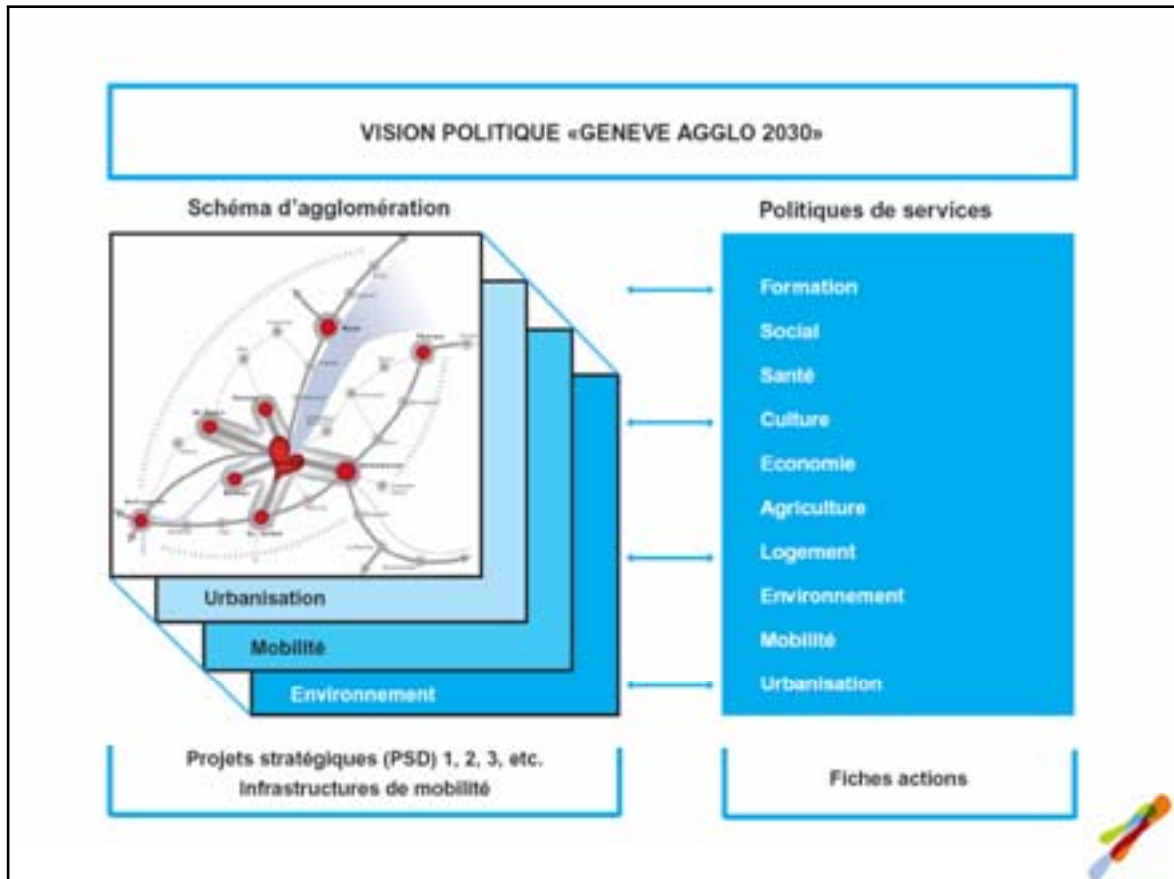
VISION POLITIQUE «GENEVE AGGLO 2030»

Schéma d'agglomération

Politiques de services

Formation

Social

Santé

Culture

Economie

Agriculture

Logement

Environnement

Mobilité

Urbanisation

Urbanisation

Mobilité

Environnement

Projets stratégiques (PSD) 1, 2, 3, etc.
Infrastructures de mobilité

Fiches actions